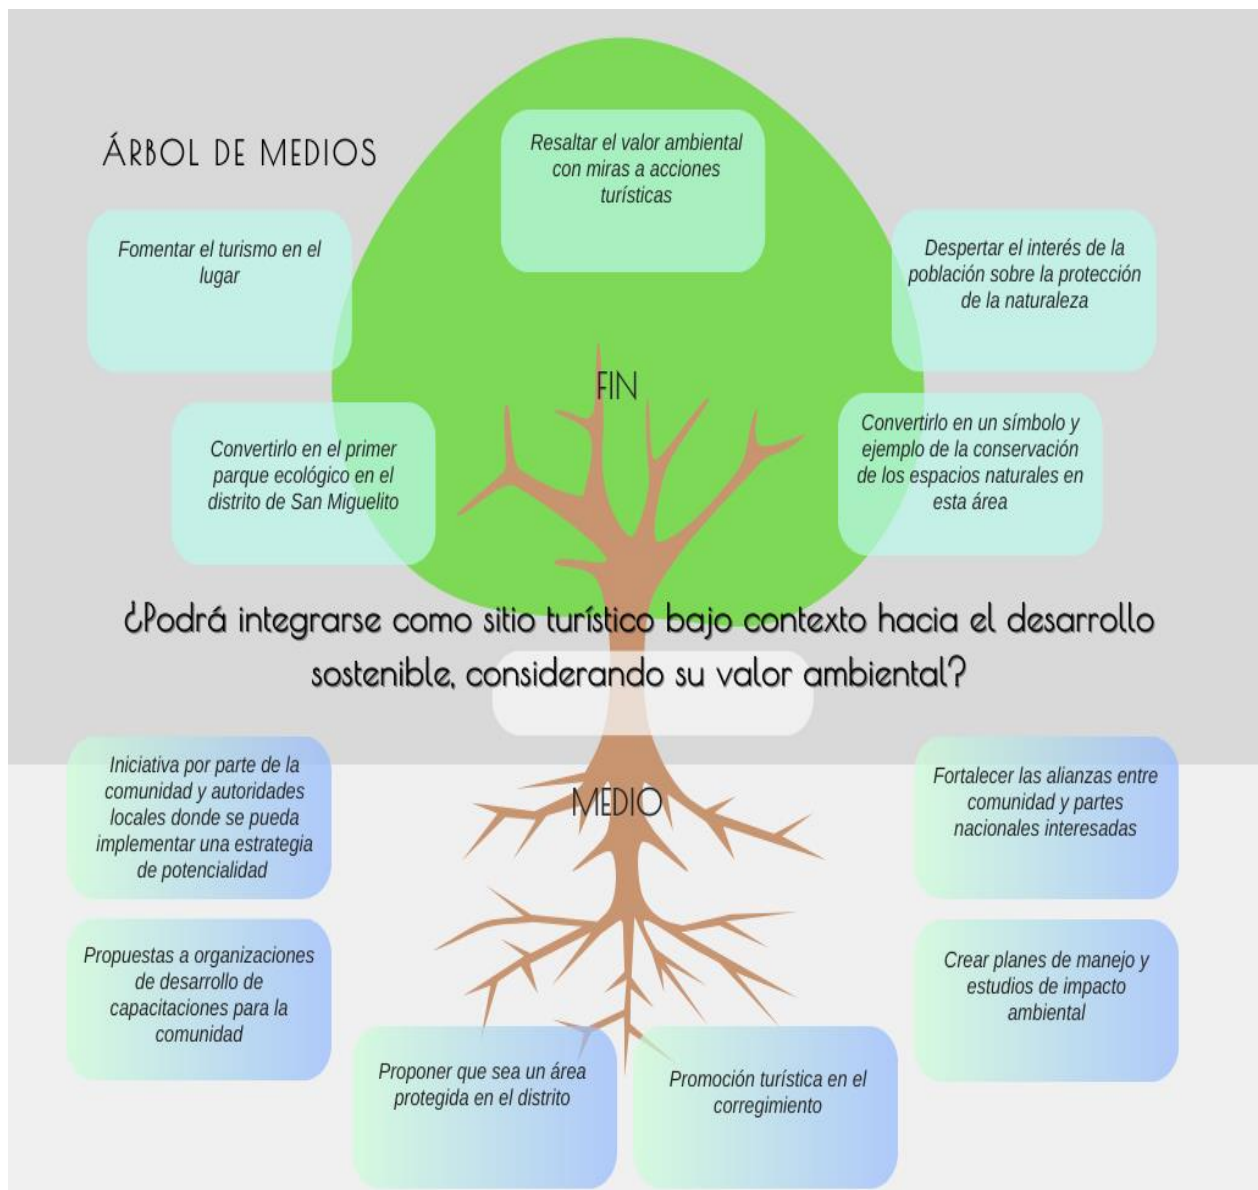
ÁRBOL DE MEDIOS

Resaltar el valor ambiental con miras a acciones turísticas

Fomentar el turismo en el lugar

Despertar el interés de la población sobre la protección de la naturaleza

FIN

Convertirlo en el primer parque ecológico en el distrito de San Miguelito

Convertirlo en un símbolo y ejemplo de la conservación de los espacios naturales en esta área

¿Podrá integrarse como sitio turístico bajo contexto hacia el desarrollo sostenible, considerando su valor ambiental?

Iniciativa por parte de la comunidad y autoridades locales donde se pueda implementar una estrategia de potencialidad

MEDIO

Fortalecer las alianzas entre comunidad y partes nacionales interesadas

Propuestas a organizaciones de desarrollo de capacitaciones para la comunidad

Crear planes de manejo y estudios de impacto ambiental

Proponer que sea un área protegida en el distrito

Promoción turística en el corregimiento